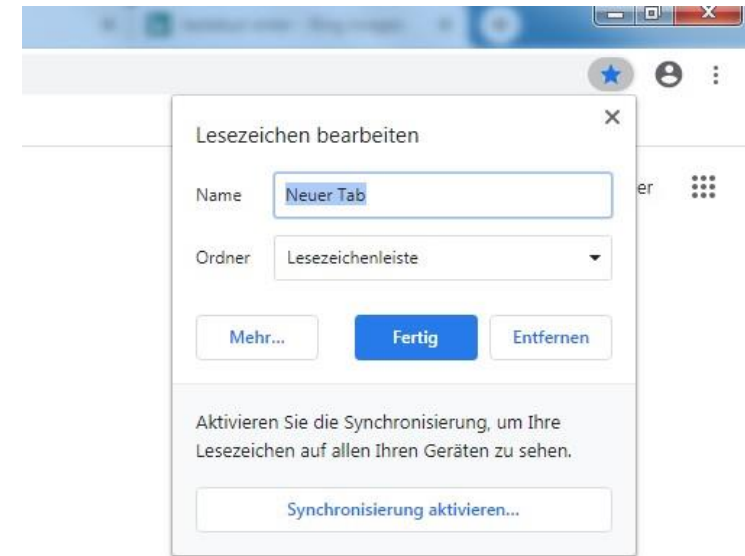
Lesezeichen bearbeiten

Name Neuer Tab

Ordner Lesezeichenleiste

Mehr... Fertig Entfernen

Aktivieren Sie die Synchronisierung, um Ihre Lesezeichen auf allen Ihren Geräten zu sehen.

Synchronisierung aktivieren...

er